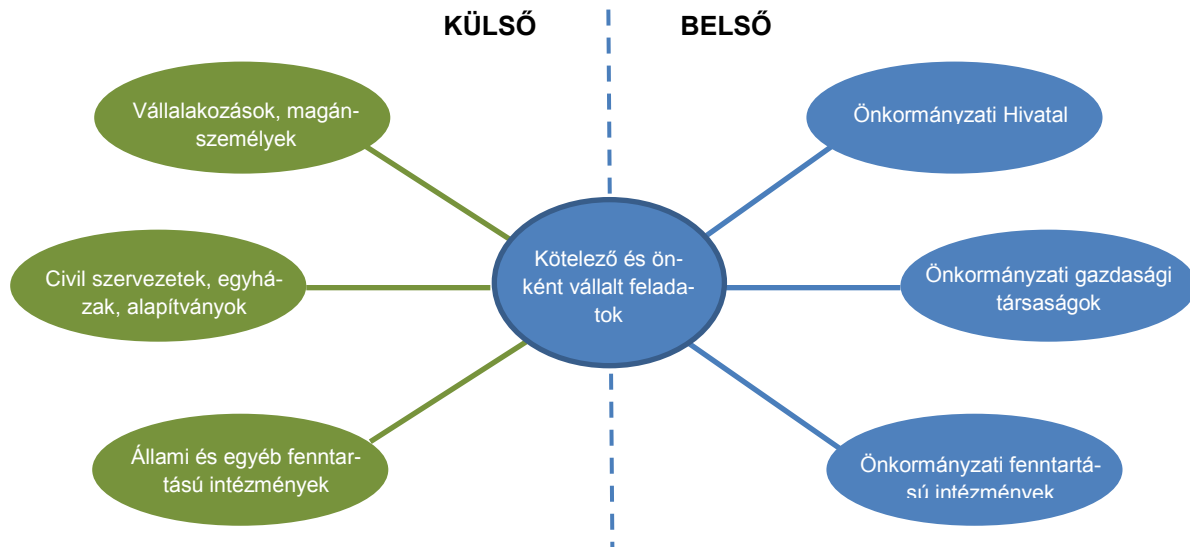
KÜLSŐ

BELSŐ

Vállalakozások, magánszemélyek

Civil szervezetek, egyházak, alapítványok

Állami és egyéb fenntartású intézmények

Kötelező és önként vállalt feladatok

Önkormányzati Hivatal

Önkormányzati gazdasági társaságok

Önkormányzati fenntartású intézmények